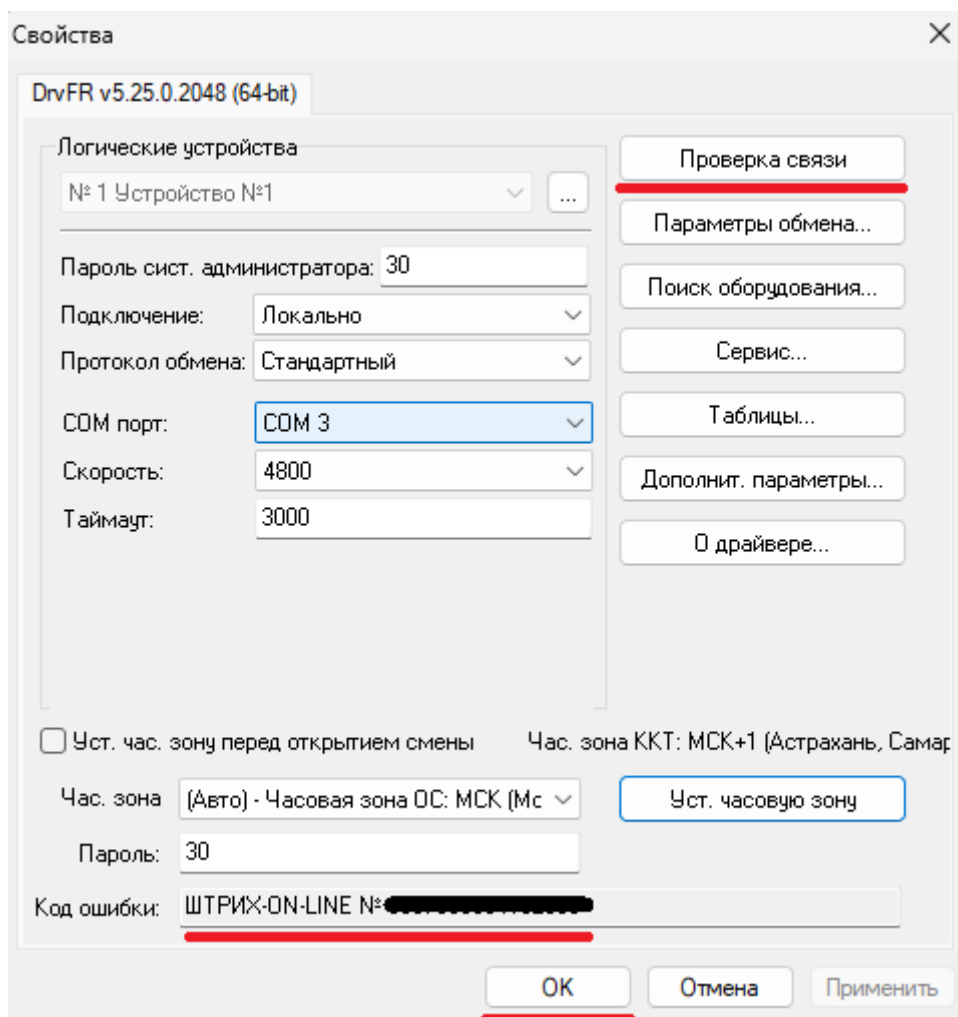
Свойства

DrvFR v5.25.0.2048 (64-bit)

Логические устройства

№ 1 Устройство №1

...

Пароль сист. администратора: 30

Подключение: Локально

Протокол обмена: Стандартный

COM порт: COM 3

Скорость: 4800

Таймаут: 3000

Проверка связи

Параметры обмена...

Поиск оборудования...

Сервис...

Таблицы...

Дополнит. параметры...

О драйвере...

Уст. час. зону перед открытием смены

Час. зона ККТ: МСК+1 (Астрахань, Самар

Час. зона (Авто) - Часовая зона ОС: МСК (Мс

Уст. часовую зону

Пароль: 30

Код ошибки: ШТРИХ-ON-LINE №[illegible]

OK

Отмена

Применить